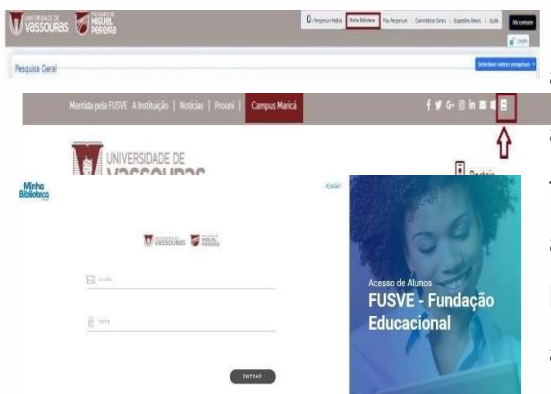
UNIVERSIDADE DE VASSOURAS
CAMPUS MIGUEL PEREIRA

Pesquisa Móbile | Minha Biblioteca | Meus Pesquisas | Comentários Gerais | Sugestões Gerais | Ajuda | Fale conosco

Pesquisa Geral

Selecionar outras pesquisas

Mantida pela FUSVE | A Instituição | Notícias | Prouni | Campus Maricá

UNIVERSIDADE DE
VASSOURAS

Portal

Minha Biblioteca

Ajuda

UNIVERSIDADE DE VASSOURAS
CAMPUS MIGUEL PEREIRA

Usuário

Senha

ENTRAR

Acesso de Alunos
FUSVE - Fundação Educacional